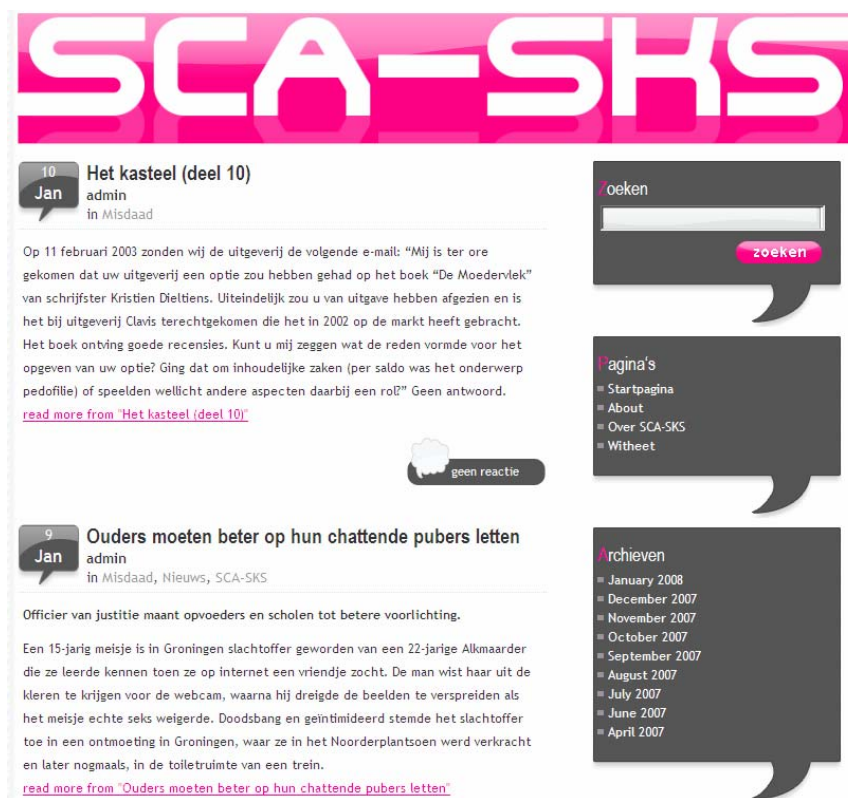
SCA-SKS

10
Jan

Het kasteel (deel 10)
admin
in Misdaad

Op 11 februari 2003 zonden wij de uitgeverij de volgende e-mail: "Mij is ter ore gekomen dat uw uitgeverij een optie zou hebben gehad op het boek "De Moedervlek" van schrijfster Kristien Dieltiens. Uiteindelijk zou u van uitgave hebben afgezien en is het bij uitgeverij Clavis terechtgekomen die het in 2002 op de markt heeft gebracht. Het boek ontving goede recensies. Kunt u mij zeggen wat de reden vormde voor het opgeven van uw optie? Ging dat om inhoudelijke zaken (per saldo was het onderwerp pedofilie) of speelden wellicht andere aspecten daarbij een rol?" Geen antwoord.
read more from "Het kasteel (deel 10)"

geen reactie

9
Jan

Ouders moeten beter op hun chattende pubers letten
admin
in Misdaad, Nieuws, SCA-SKS

Officier van justitie maant opvoeders en scholen tot betere voorlichting.

Een 15-jarig meisje is in Groningen slachtoffer geworden van een 22-jarige Alkmaarder die ze leerde kennen toen ze op internet een vriendje zocht. De man wist haar uit de kleren te krijgen voor de webcam, waarna hij dreigde de beelden te verspreiden als het meisje echte seks weigerde. Doodsbang en geïntimideerd stemde het slachtoffer toe in een ontmoeting in Groningen, waar ze in het Noorderplantsoen werd verkracht en later nogmaals, in de toiletruimte van een trein.
read more from "Ouders moeten beter op hun chattende pubers letten"

Zoeken
zoeken

Pagina's
Startpagina
About
Over SCA-SKS
Witheet

Archieven
January 2008
December 2007
November 2007
October 2007
September 2007
August 2007
July 2007
June 2007
April 2007